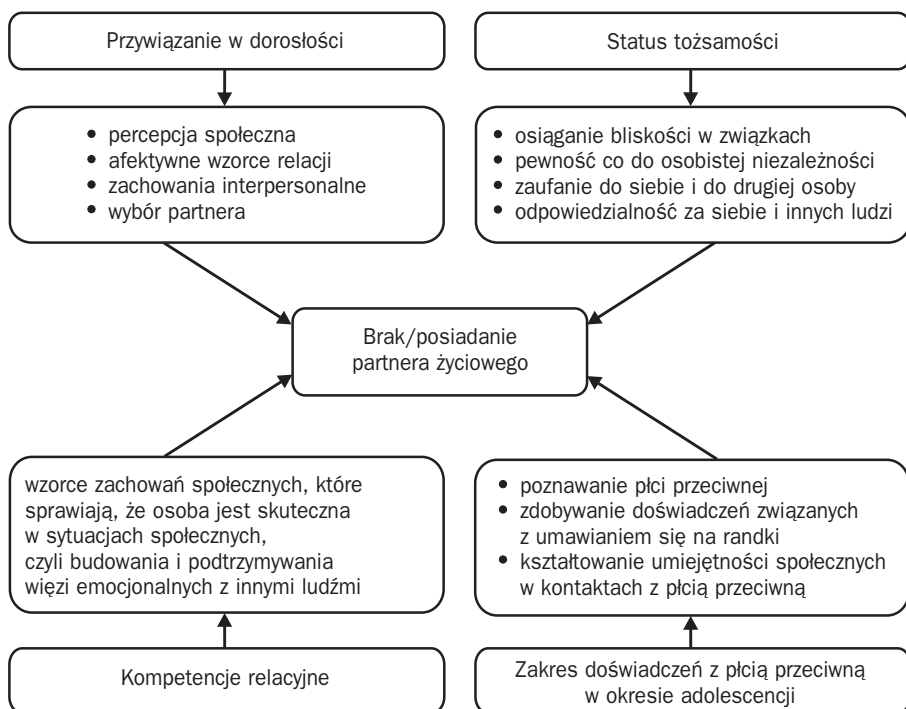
Przywiązanie w dorosłości

Status tożsamości

- percepcja społeczna
- afektywne wzorce relacji
- zachowania interpersonalne
- wybór partnera

- osiąganie bliskości w związkach
- pewność co do osobistej niezależności
- zaufanie do siebie i do drugiej osoby
- odpowiedzialność za siebie i innych ludzi

Brak/posiadanie partnera życiowego

wzorce zachowań społecznych, które sprawiają, że osoba jest skuteczna w sytuacjach społecznych, czyli budowania i podtrzymywania więzi emocjonalnych z innymi ludźmi

- poznawanie płci przeciwnej
- zdobywanie doświadczeń związanych z umawianiem się na randki
- kształtowanie umiejętności społecznych w kontaktach z płcią przeciwną

Kompetencje relacyjne

Zakres doświadczeń z płcią przeciwną w okresie adolescencji